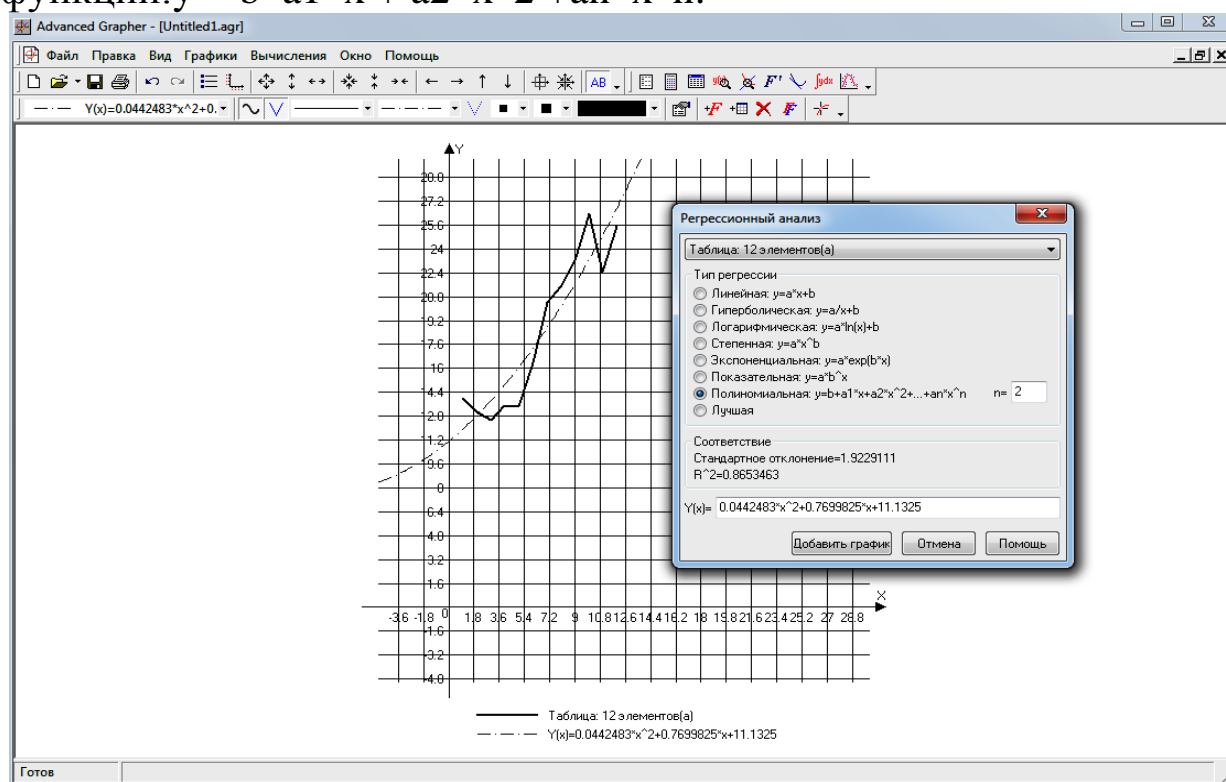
функции.y = b+a1*x+a2*x^2+an*x^n.

Advanced Grapher - [Untitled1.agr]

Файл Правка Вид Графики Вычисления Окно Помощь

Y(x)=0.0442483*x^2+0.

Y

28.8
27.2
25.6
24
22.4
20.8
19.2
17.6
16
14.4
12.8
11.2
9.6
8
6.4
4.8
3.2
1.6
0
-1.6
-3.2
-4.8

-3.6 -1.8 1.8 3.6 5.4 7.2 9 10.8 12.6 14.4 16.2 18 19.8 21.6 23.4 25.2 27 28.8

X

Регрессионный анализ

Таблица: 12 элементов(а)

Тип регрессии
Линейная: y=a*x+b
Гиперболическая: y=a/x+b
Логарифмическая: y=a*ln(x)+b
Степенная: y=a*x^b
Экспоненциальная: y=a*exp(b*x)
Показательная: y=a*b^x
Полиномиальная: y=b+a1*x+a2*x^2+...+an*x^n n= 2
Лучшая

Соответствие
Стандартное отклонение=1.9229111
R^2=0.8653463

Y(x)= 0.0442483*x^2+0.7699825*x+11.1325

Добавить график Отмена Помощь

Таблица: 12 элементов(а)
Y(x)=0.0442483*x^2+0.7699825*x+11.1325

Готов